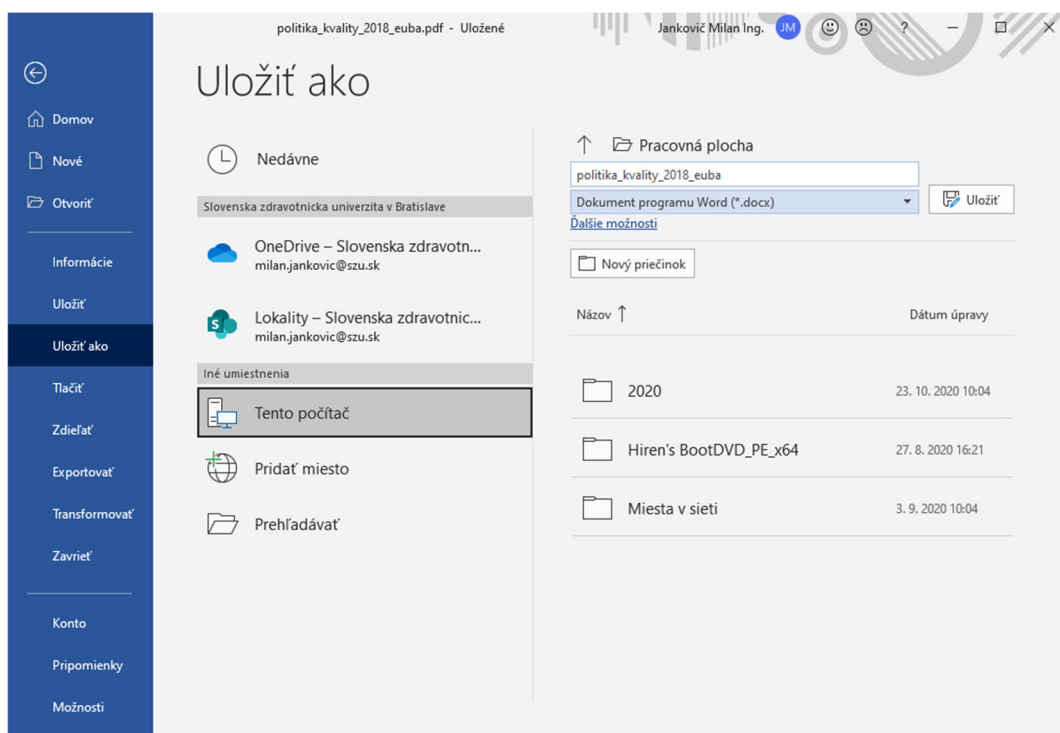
politika_kvality_2018_euba.pdf - Uložené

Jankovič Milan Ing. JM

?

Domov

Nové

Otvoriť

Informácie

Uložiť

Uložiť ako

Tlačiť

Zdieľať

Exportovať

Transformovať

Zavrieť

Konto

Pripomienky

Možnosti

Uložiť ako

Nedávne

Slovenska zdravotnicka univerzita v Bratislave

OneDrive – Slovenska zdravotn...
milan.jankovic@szu.sk

Lokality – Slovenska zdravotnic...
milan.jankovic@szu.sk

Iné umiestnenia

Tento počítač

Pridať miesto

Prehľadávať

Pracovná plocha

politika_kvality_2018_euba

Dokument programu Word (*.docx)

Uložiť

Ďalšie možnosti

Nový priečinok

| Názov ↑ | Dátum úpravy |
|---|---|
| 2020 | 23. 10. 2020 10:04 |
| Hiren's BootDVD_PE_x64 | 27. 8. 2020 16:21 |
| Miesta v sieti | 3. 9. 2020 10:04 |